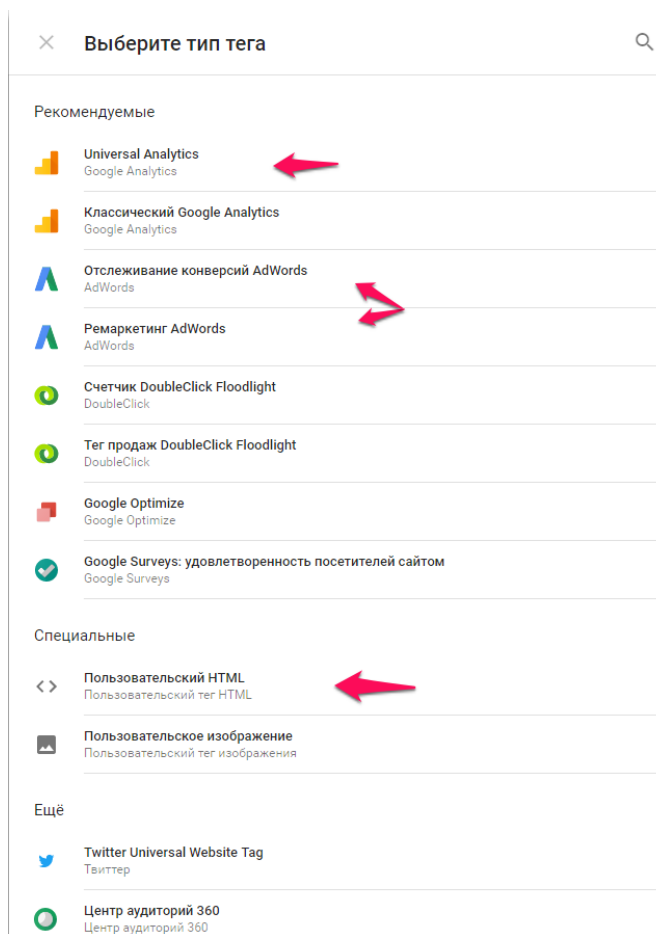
Выберите тип тега

Рекомендуемые

Universal Analytics
Google Analytics

Классический Google Analytics
Google Analytics

Отслеживание конверсий AdWords
AdWords

Ремаркетинг AdWords
AdWords

Счетчик DoubleClick Floodlight
DoubleClick

Тег продаж DoubleClick Floodlight
DoubleClick

Google Optimize
Google Optimize

Google Surveys: удовлетворенность посетителей сайтом
Google Surveys

Специальные

Пользовательский HTML
Пользовательский тег HTML

Пользовательское изображение
Пользовательский тег изображения

Ещё

Twitter Universal Website Tag
Твиттер

Центр аудиторий 360
Центр аудиторий 360